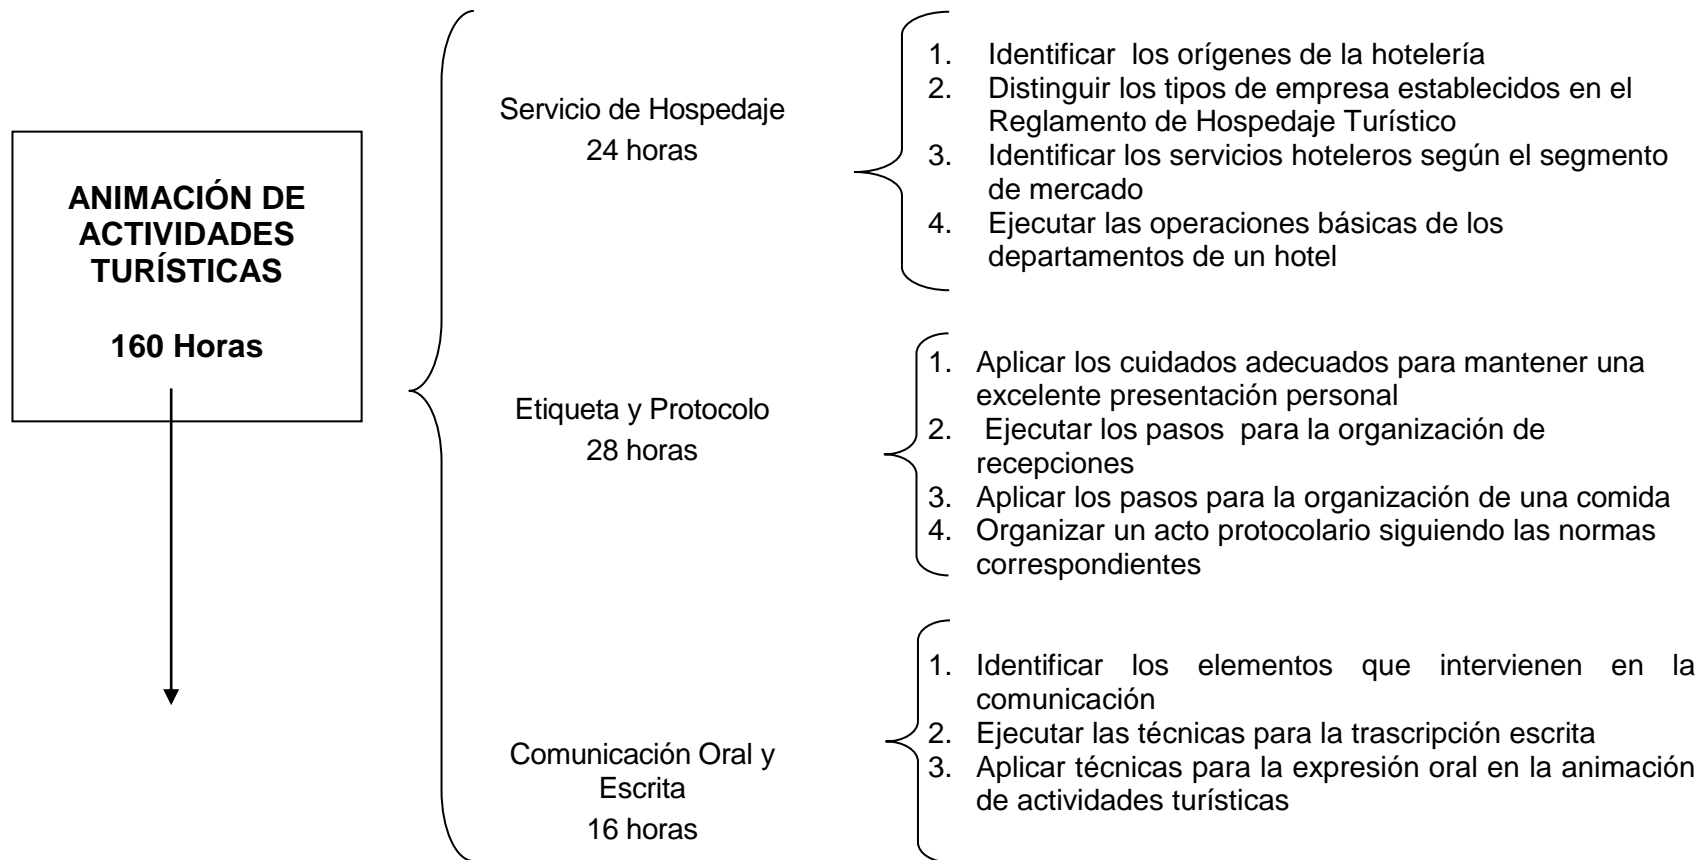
ANIMACIÓN DE ACTIVIDADES TURÍSTICAS

160 Horas

Servicio de Hospedaje
24 horas

1. Identificar los orígenes de la hotelería
2. Distinguir los tipos de empresa establecidos en el Reglamento de Hospedaje Turístico
3. Identificar los servicios hoteleros según el segmento de mercado
4. Ejecutar las operaciones básicas de los departamentos de un hotel

Etiqueta y Protocolo
28 horas

1. Aplicar los cuidados adecuados para mantener una excelente presentación personal
2. Ejecutar los pasos para la organización de recepciones
3. Aplicar los pasos para la organización de una comida
4. Organizar un acto protocolario siguiendo las normas correspondientes

Comunicación Oral y Escrita
16 horas

1. Identificar los elementos que intervienen en la comunicación
2. Ejecutar las técnicas para la trascripción escrita
3. Aplicar técnicas para la expresión oral en la animación de actividades turísticas